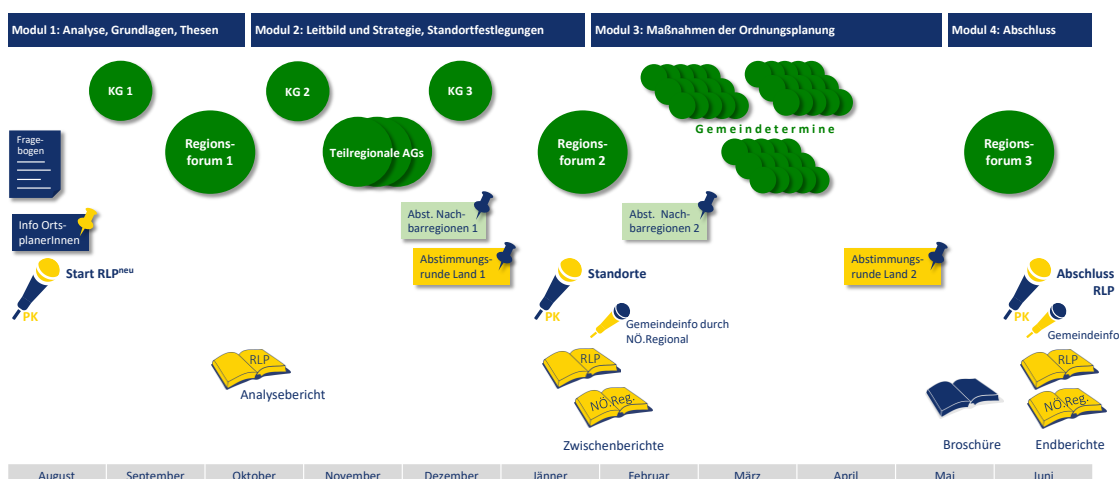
Modul 1: Analyse, Grundlagen, Thesen

Modul 2: Leitbild und Strategie, Standortfestlegungen

Modul 3: Maßnahmen der Ordnungsplanung

Modul 4: Abschluss

KG 1

KG 2

KG 3

Gemeindetermine

Fragebogen

Regionsforum 1

Teilregionale AGs

Regionsforum 2

Regionsforum 3

Info OrtsplanerInnen

Abst. Nachbarregionen 1

Abst. Nachbarregionen 2

Start RLP$^{neu}$

PK

Abstimmungsrunde Land 1

Standorte

PK

Abstimmungsrunde Land 2

Abschluss RLP

PK

Gemeindeinfo durch NÖ.Regional

Gemeindeinfo

RLP

Analysebericht

RLP

NÖ.Reg.

Zwischenberichte

Broschüre

RLP

NÖ.Reg.

Endberichte

| August | September | Oktober | November | Dezember | Jänner | Februar | März | April | Mai | Juni |
|---|---|---|---|---|---|---|---|---|---|---|